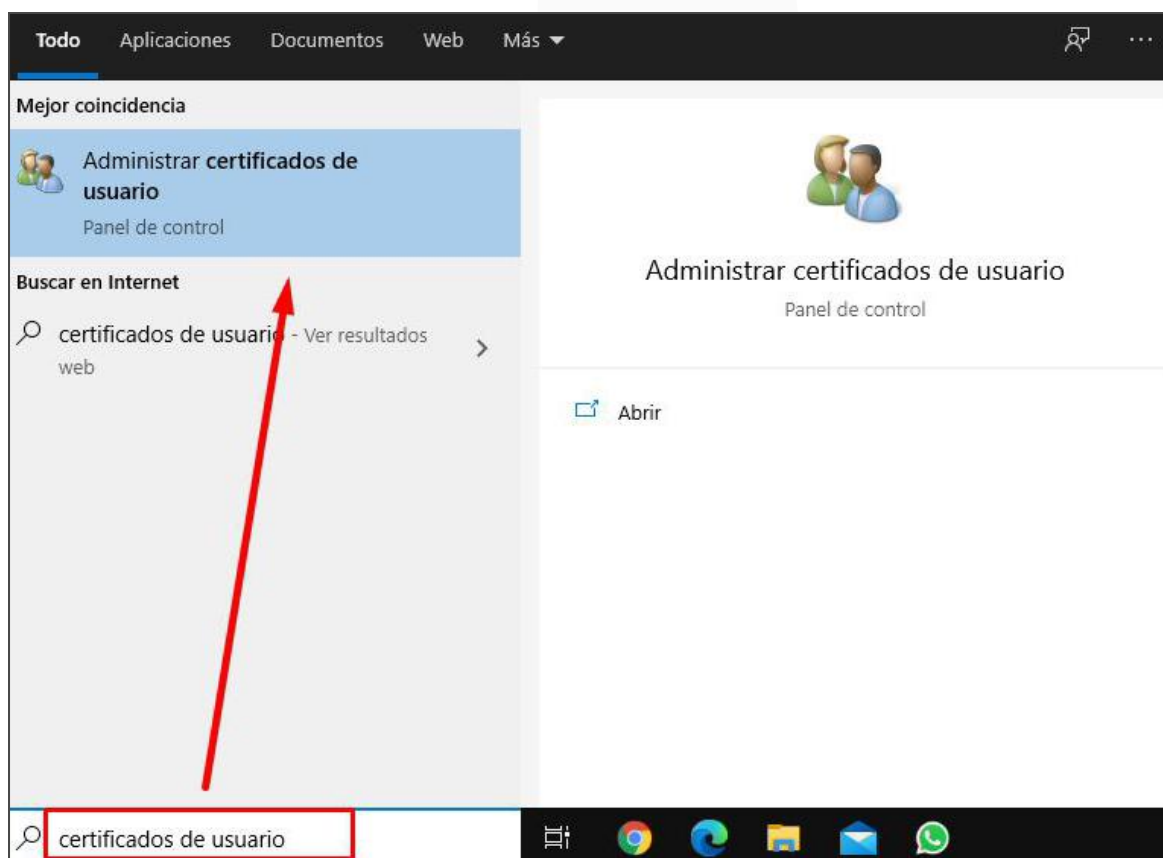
Todo Aplicaciones Documentos Web Más ▾ ···

Mejor coincidencia

Administrar certificados de usuario
Panel de control

Buscar en Internet

certificados de usuario - Ver resultados web

Administrar certificados de usuario
Panel de control

Abrir

certificados de usuario